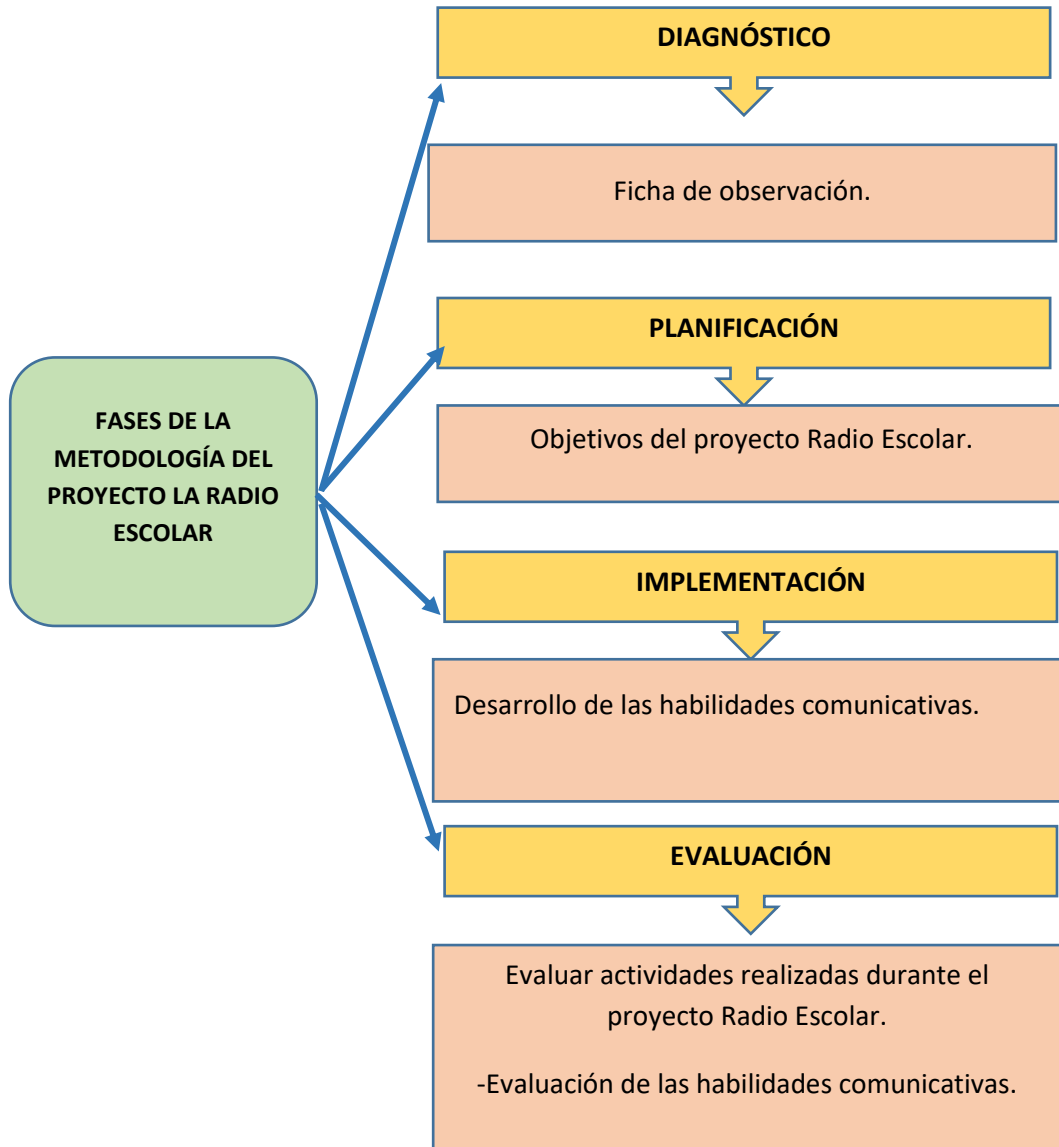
FASES DE LA METODOLOGÍA DEL PROYECTO LA RADIO ESCOLAR

DIAGNÓSTICO

Ficha de observación.

PLANIFICACIÓN

Objetivos del proyecto Radio Escolar.

IMPLEMENTACIÓN

Desarrollo de las habilidades comunicativas.

EVALUACIÓN

Evaluar actividades realizadas durante el proyecto Radio Escolar.

-Evaluación de las habilidades comunicativas.